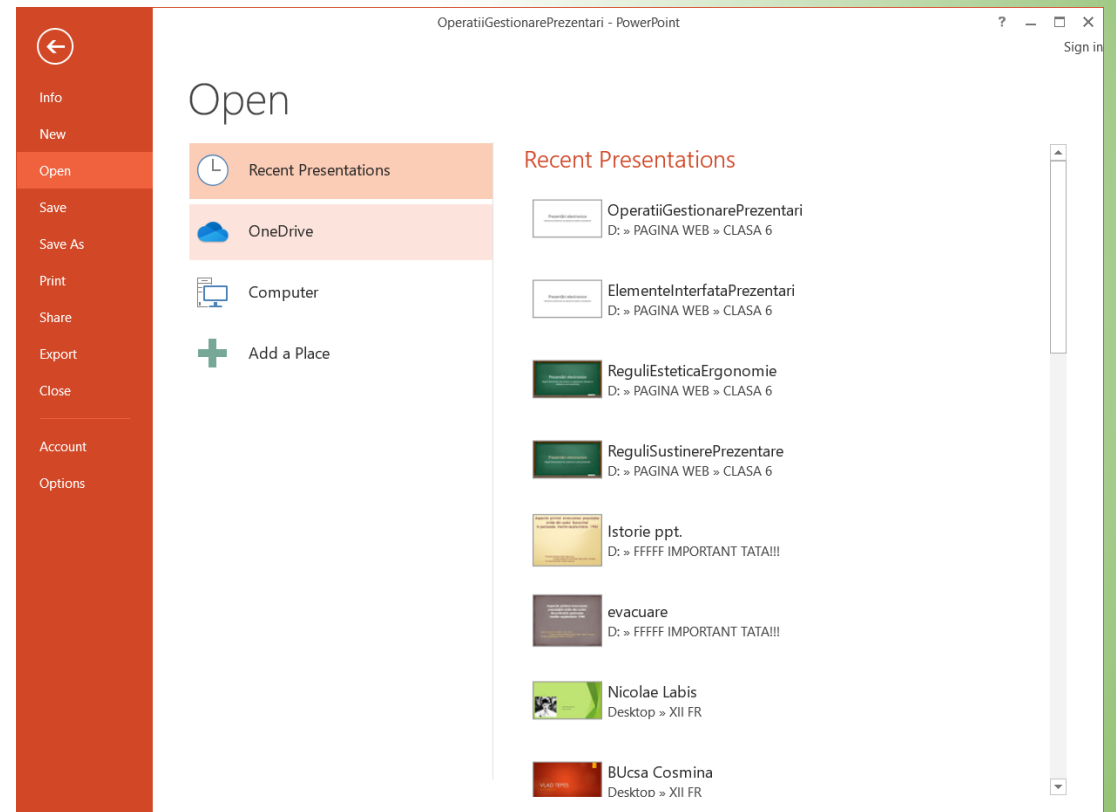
OperatiiGestionarePrezentari - PowerPoint

? – □ ×

Sign in

Info
New
Open
Save
Save As
Print
Share
Export
Close

Account
Options

Open

Recent Presentations
OneDrive
Computer
Add a Place

Recent Presentations

OperatiiGestionarePrezentari
D: » PAGINA WEB » CLASA 6

ElementeInterfataPrezentari
D: » PAGINA WEB » CLASA 6

ReguliEsteticaErgonomie
D: » PAGINA WEB » CLASA 6

ReguliSustinerePrezentare
D: » PAGINA WEB » CLASA 6

Istorie ppt.
D: » FFFFF IMPORTANT TATA!!!

evacuare
D: » FFFFF IMPORTANT TATA!!!

Nicolae Labis
Desktop » XII FR

BUcsa Cosmina
Desktop » XII FR